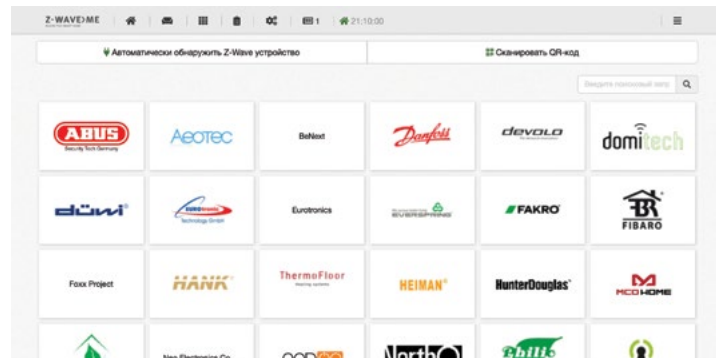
Z-WAVE.ME

1

21:10:00

Автоматически обнаружить Z-Wave устройство

Сканировать QR-код

Введите поисковый запрос

ABUS
Security Tech Germany

Aeotec

BeNext

Danfoss

devolo

domitech

düwi

Technology GmbH

Eurotronics

EVERSPRING

FAKRO

FIBARO

Foxx Project

HANK

ThermoFloor

HEIMAN

HunterDouglas

MCOHOME

Nee Electronics Co.

NorthQ

Philio

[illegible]